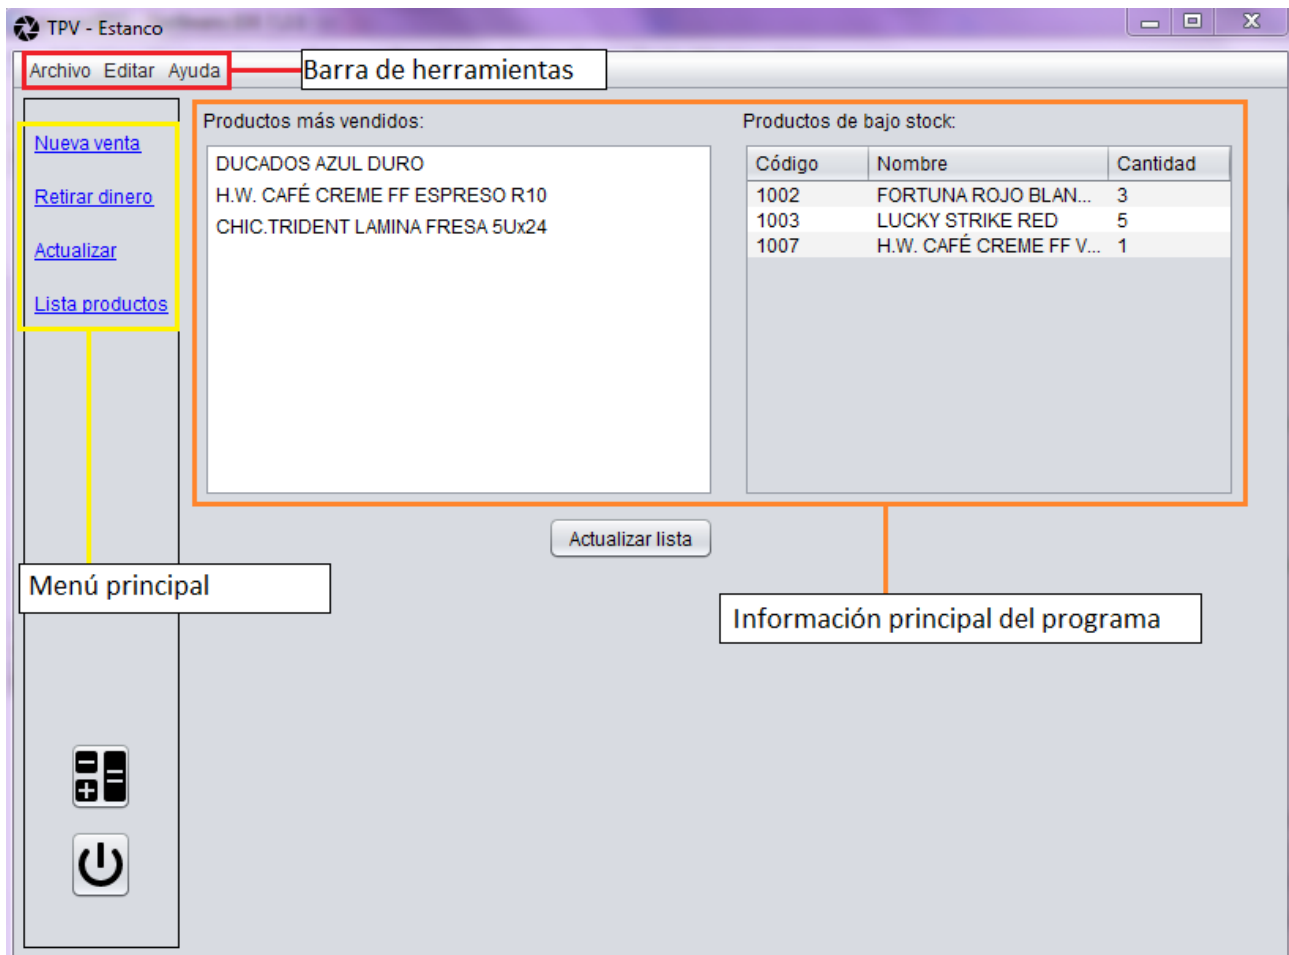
TPV - Estanco

Archivo Editar Ayuda

Barra de herramientas

Nueva venta

Retirar dinero

Actualizar

Lista productos

Productos más vendidos:

DUCADOS AZUL DURO
H.W. CAFÉ CREME FF ESPRESO R10
CHIC.TRIDENT LAMINA FRESA 5Ux24

Productos de bajo stock:

| Código | Nombre | Cantidad |
|---|---|---|
| 1002 | FORTUNA ROJO BLAN... | 3 |
| 1003 | LUCKY STRIKE RED | 5 |
| 1007 | H.W. CAFÉ CREME FF V... | 1 |

Actualizar lista

Menú principal

Información principal del programa